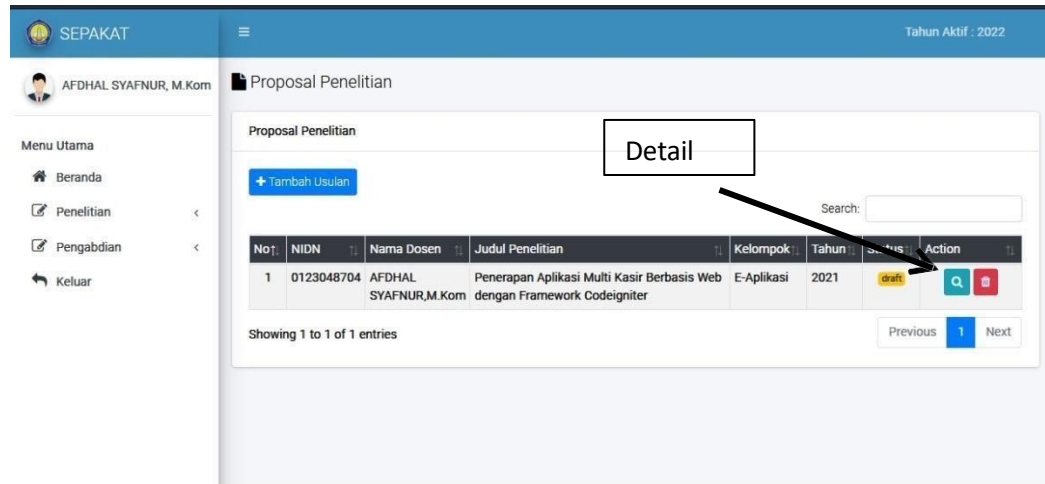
SEPAKAT

Tahun Aktif : 2022

AFDHAL SYAFNUR, M.Kom

Menu Utama

Beranda

Penelitian

Pengabdian

Keluar

Proposal Penelitian

Proposal Penelitian

Detail

+ Tambah Usulan

Search:

| No | NIDN | Nama Dosen | Judul Penelitian | Kelompok | Tahun | Status | Action |
|---|---|---|---|---|---|---|---|
| 1 | 0123048704 | AFDHAL SYAFNUR,M.Kom | Penerapan Aplikasi Multi Kasir Berbasis Web dengan Framework Codeigniter | E-Aplikasi | 2021 | draft | |

Showing 1 to 1 of 1 entries

Previous 1 Next